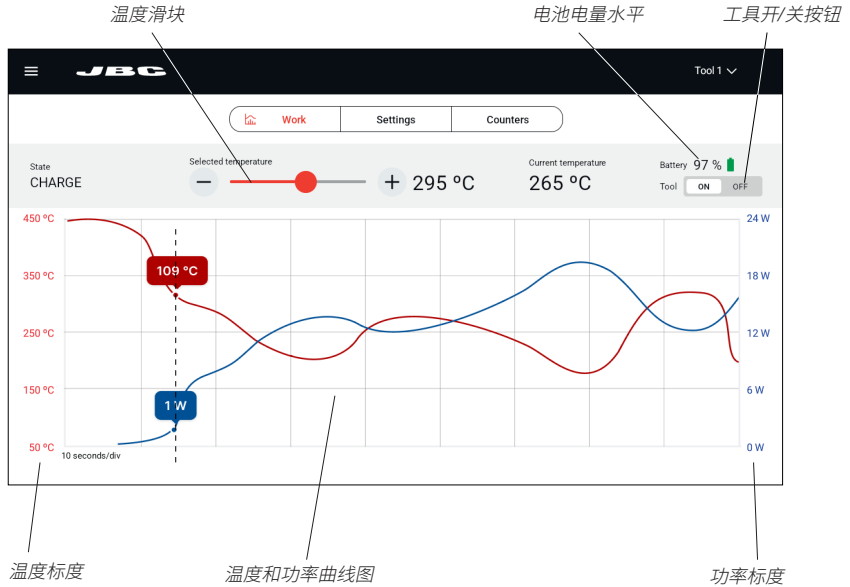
温度滑块

电池电量水平

工具开/关按钮

JBC

Tool 1

Work

Settings

Counters

State
CHARGE

Selected temperature

295 ºC

Current temperature
265 ºC

Battery 97 %

Tool ON OFF

450 ºC
350 ºC
250 ºC
150 ºC
50 ºC

10 seconds/div

109 ºC

1 W

24 W
18 W
12 W
6 W
0 W

温度标度

温度和功率曲线图

功率标度